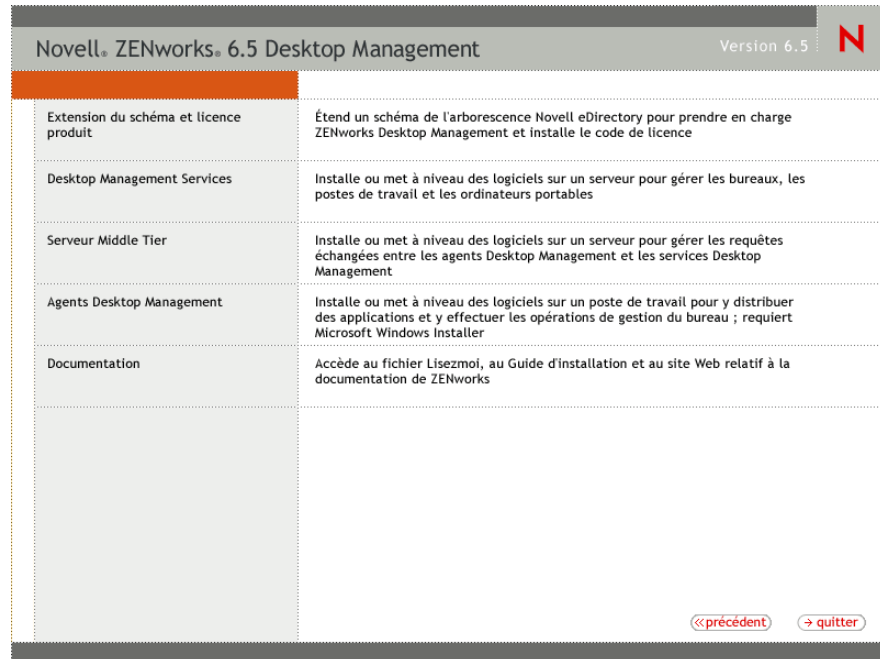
Novell® ZENworks® 6.5 Desktop Management

Version 6.5

N

Extension du schéma et licence produit

Étend un schéma de l'arborescence Novell eDirectory pour prendre en charge ZENworks Desktop Management et installe le code de licence

Desktop Management Services

Installe ou met à niveau des logiciels sur un serveur pour gérer les bureaux, les postes de travail et les ordinateurs portables

Serveur Middle Tier

Installe ou met à niveau des logiciels sur un serveur pour gérer les requêtes échangées entre les agents Desktop Management et les services Desktop Management

Agents Desktop Management

Installe ou met à niveau des logiciels sur un poste de travail pour y distribuer des applications et y effectuer les opérations de gestion du bureau ; requiert Microsoft Windows Installer

Documentation

Accède au fichier Lisezmoi, au Guide d'installation et au site Web relatif à la documentation de ZENworks

«précédent

→ quitter